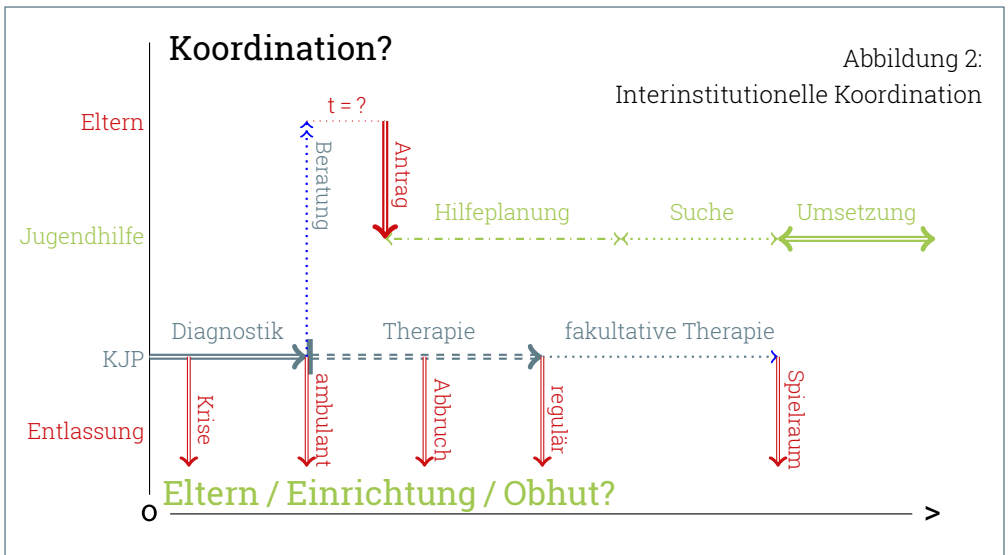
Koordination?

Abbildung 2:
Interinstitutionelle Koordination

Eltern

Jugendhilfe

KJP

Entlassung

t = ?

Beratung

Antrag

Hilfeplanung

Suche

Umsetzung

Diagnostik

Therapie

fakultative Therapie

Krise

ambulant

Abbruch

regulär

Spielraum

Eltern / Einrichtung / Obhut?

0

>